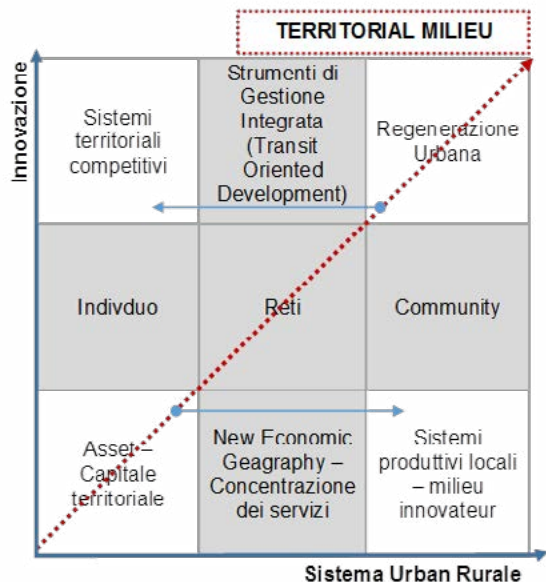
TERRITORIAL MILIEU

Innovazione

Sistemi territoriali competitivi

Strumenti di Gestione Integrata (Transit Oriented Development)

Regenerazione Urbana

Indivduo

Reti

Community

Asset – Capitale territoriale

New Economic Geagraphy – Concentrazione dei servizi

Sistemi produttivi locali – milieu innovateur

Sistema Urban Rurale